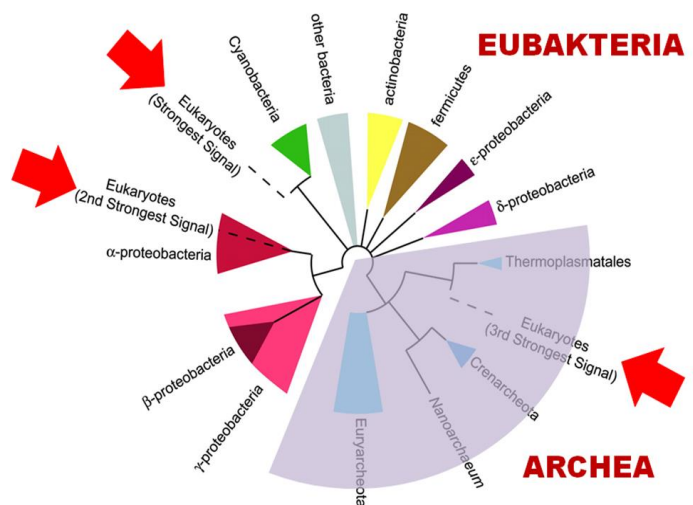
EUBAKTERIA

Cyanobacteria

other bacteria

actinobacteria

fermicutes

ε-proteobacteria

δ-proteobacteria

Eukaryotes (Strongest Signal)

Eukaryotes (2nd Strongest Signal)

α-proteobacteria

Thermoplasmatales

Eukaryotes (3rd Strongest Signal)

Crenarcheota

β-proteobacteria

γ-proteobacteria

Euryarcheota

Nanoarchaeum

ARCHEA